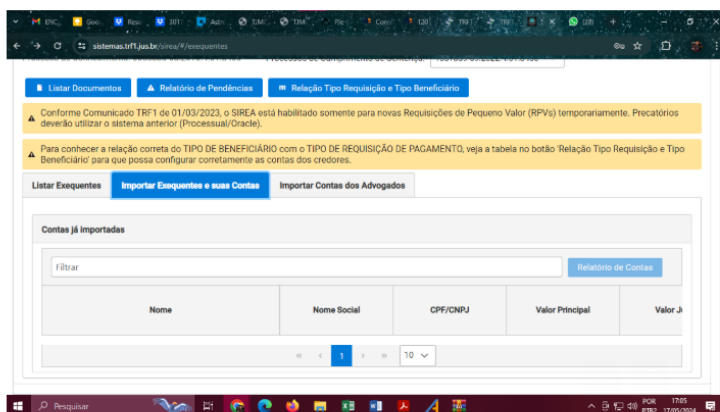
ENC Goo Resu 301 Adm CMC CMC Ple Con 120 TRF TRF (28)

sistemas.trf1.jus.br/sirea/#/exequentes

Listar Documentos
Relatório de Pendências
Relação Tipo Requisição e Tipo Beneficiário

Conforme Comunicado TRF1 de 01/03/2023, o SIREA está habilitado somente para novas Requisições de Pequeno Valor (RPVs) temporariamente. Precatórios deverão utilizar o sistema anterior (Processual/Oracle).

Para conhecer a relação correta do TIPO DE BENEFICIÁRIO com o TIPO DE REQUISIÇÃO DE PAGAMENTO, veja a tabela no botão 'Relação Tipo Requisição e Tipo Beneficiário' para que possa configurar corretamente as contas dos credores.

Listar Exequentes | Importar Exequentes e suas Contas | Importar Contas dos Advogados

Contas já importadas

Filtrar
Relatório de Contas

| Nome | Nome Social | CPF/CNPJ | Valor Principal | Valor J |
|---|---|---|---|---|

« ‹ 1 › » 10

Pesquisar
POR PTB2 17:05 17/05/2024